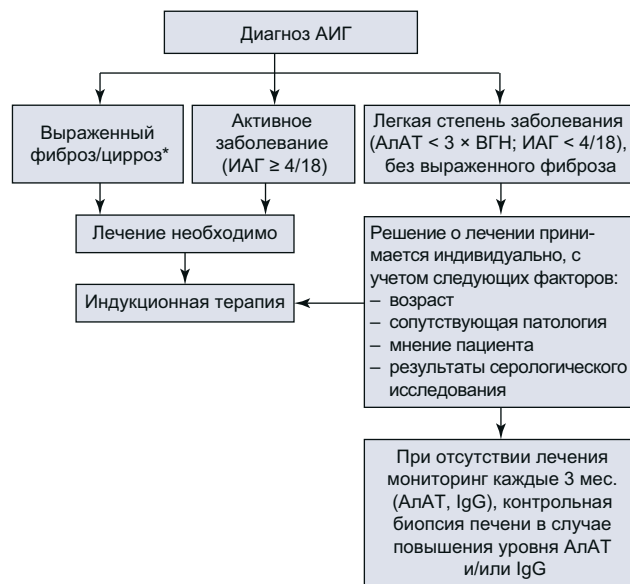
Диагноз АИГ

Выраженный фиброз/цирроз*

Активное заболевание (ИАГ ≥ 4/18)

Легкая степень заболевания (АлАТ < 3 × ВГН; ИАГ < 4/18), без выраженного фиброза

Лечение необходимо

Индукционная терапия

Решение о лечении принимается индивидуально, с учетом следующих факторов:
– возраст
– сопутствующая патология
– мнение пациента
– результаты серологического исследования

При отсутствии лечения мониторинг каждые 3 мес. (АлАТ, IgG), контрольная биопсия печени в случае повышения уровня АлАТ и/или IgG